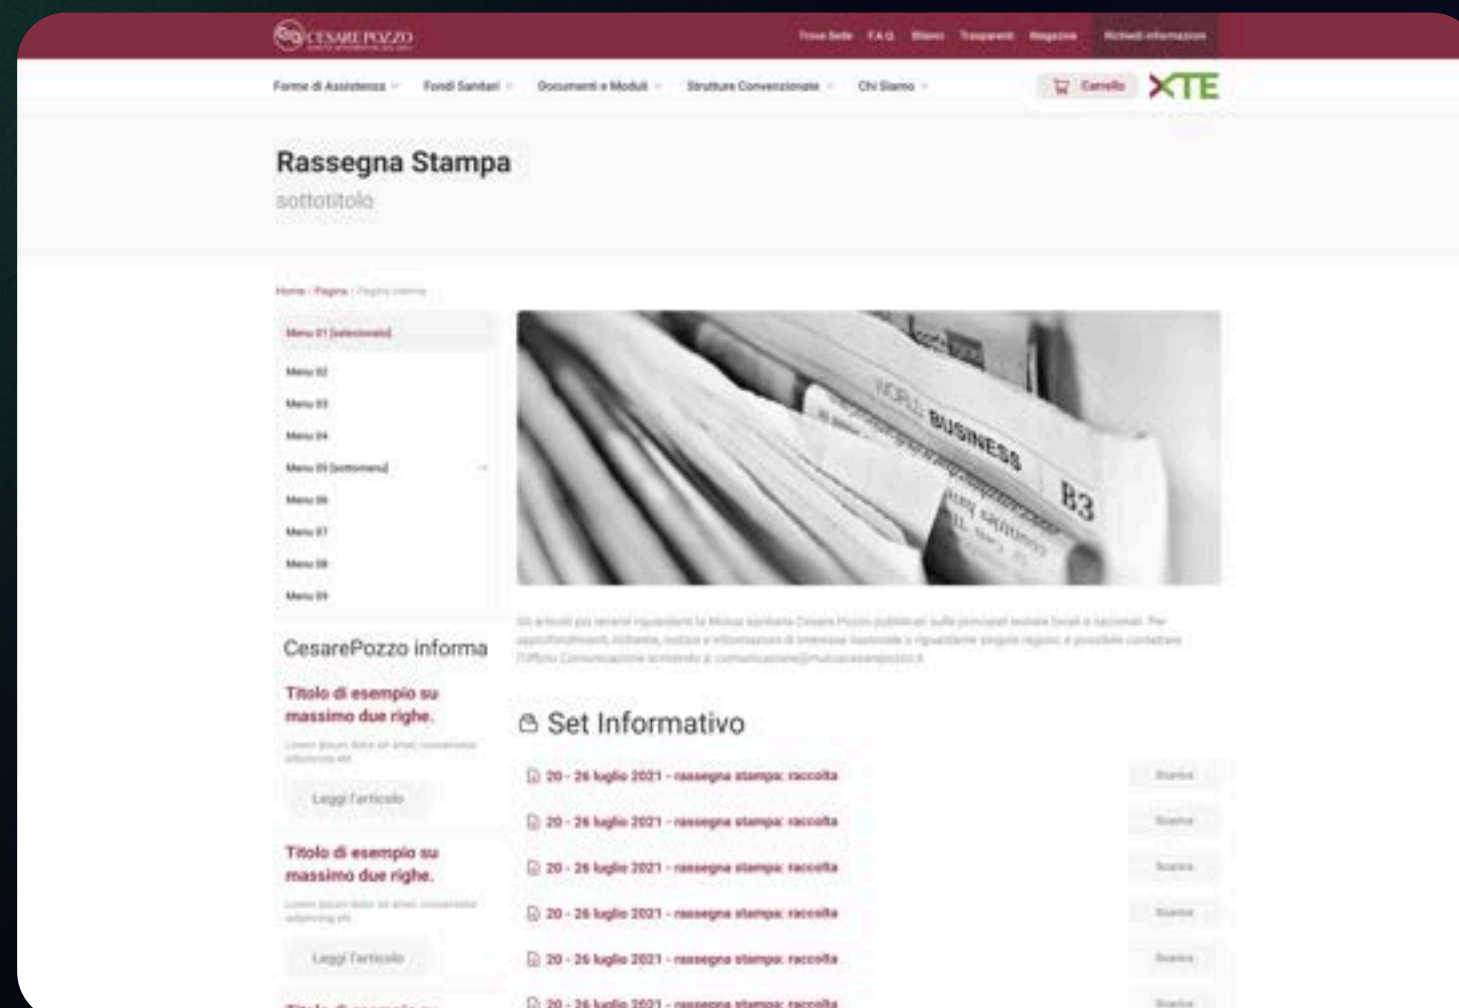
CESARE POZZO

Trova Sede F.A.Q. Bilanci Trasparenti Magazine Richiedi informazioni

Forme di Assistenza Fondi Sanitari Documenti e Moduli Strutture Convenzionate Chi Siamo

Carrello XTE

Rassegna Stampa

sottotitolo

Home / Pagina / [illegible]

Menu 01 [selezionato]
Menu 02
Menu 03
Menu 04
Menu 05 [sottomenu]
Menu 06
Menu 07
Menu 08
Menu 09

CesarePozzo informa

Titolo di esempio su massimo due righe.

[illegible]

Leggi l'articolo

Titolo di esempio su massimo due righe.

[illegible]

Leggi l'articolo

WORLD BUSINESS B3

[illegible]

Set Informativo

20 - 26 luglio 2021 - rassegna stampa: raccolta Scarica
20 - 26 luglio 2021 - rassegna stampa: raccolta Scarica
20 - 26 luglio 2021 - rassegna stampa: raccolta Scarica
20 - 26 luglio 2021 - rassegna stampa: raccolta Scarica
20 - 26 luglio 2021 - rassegna stampa: raccolta Scarica
20 - 26 luglio 2021 - rassegna stampa: raccolta Scarica